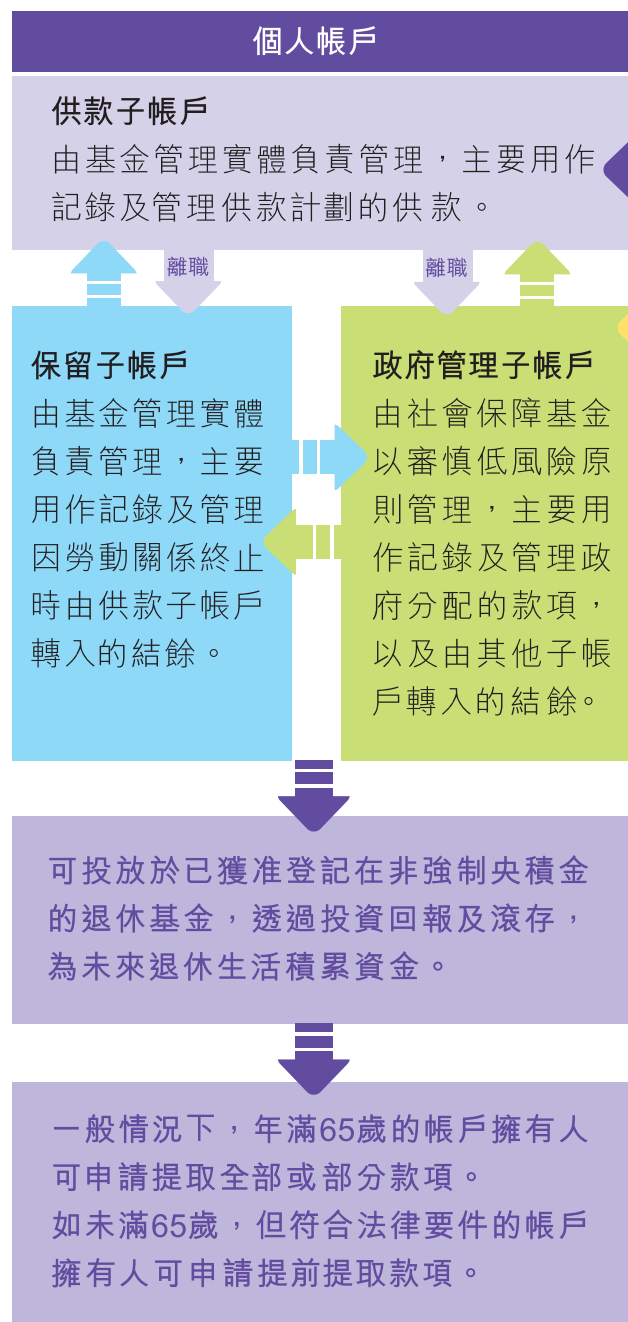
個人帳戶

供款子帳戶
由基金管理實體負責管理，主要用作記錄及管理供款計劃的供款。

離職

離職

保留子帳戶
由基金管理實體負責管理，主要用作記錄及管理因勞動關係終止時由供款子帳戶轉入的結餘。

政府管理子帳戶
由社會保障基金以審慎低風險原則管理，主要用作記錄及管理政府分配的款項，以及由其他子帳戶轉入的結餘。

可投放於已獲准登記在非強制央積金的退休基金，透過投資回報及滾存，為未來退休生活積累資金。

一般情況下，年滿65歲的帳戶擁有人可申請提取全部或部分款項。
如未滿65歲，但符合法律要件的帳戶擁有人可申請提前提取款項。